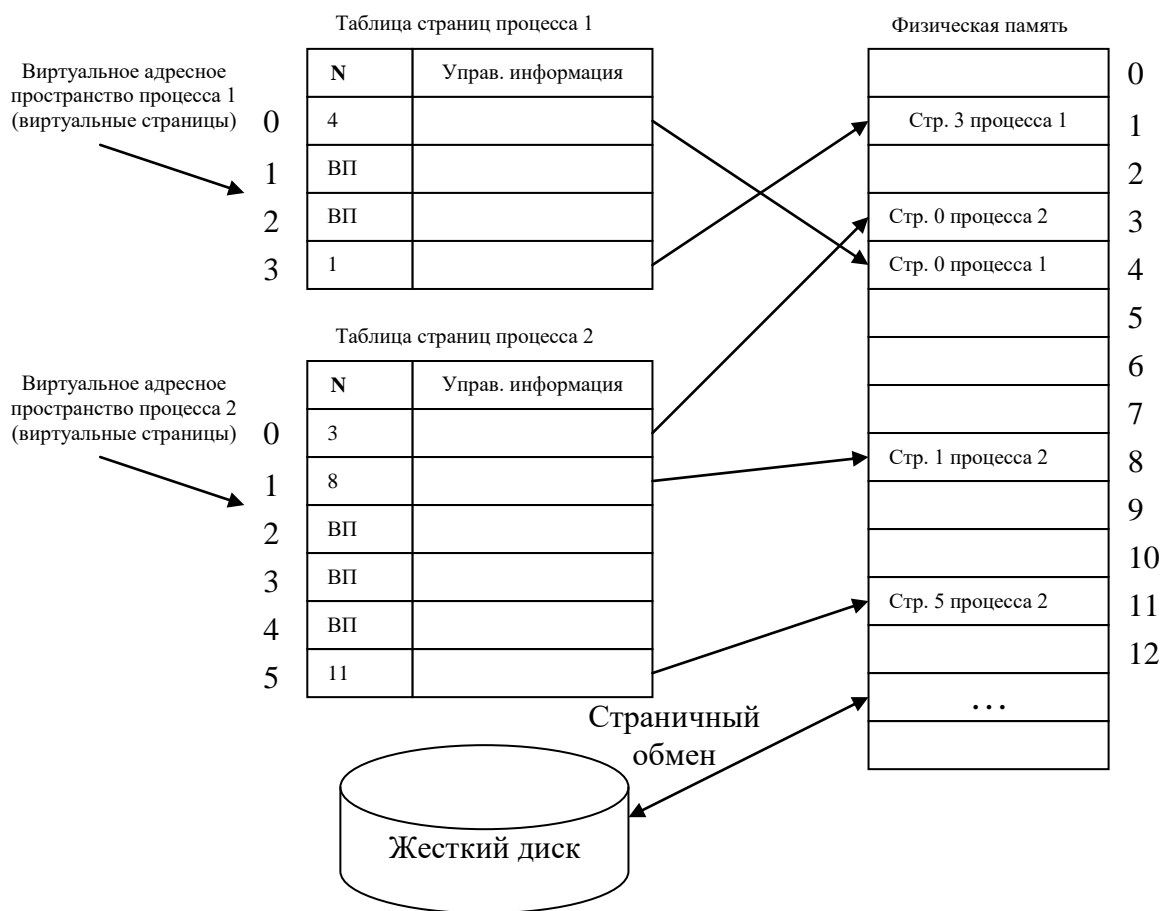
Таблица страниц процесса 1

Виртуальное адресное пространство процесса 1 (виртуальные страницы)

| | N | Управ. информация |
|---|---|---|
| 0 | 4 | |
| 1 | ВП | |
| 2 | ВП | |
| 3 | 1 | |

Таблица страниц процесса 2

Виртуальное адресное пространство процесса 2 (виртуальные страницы)

| | N | Управ. информация |
|---|---|---|
| 0 | 3 | |
| 1 | 8 | |
| 2 | ВП | |
| 3 | ВП | |
| 4 | ВП | |
| 5 | 11 | |

Физическая память

| | |
|---|---|
| | 0 |
| Стр. 3 процесса 1 | 1 |
| | 2 |
| Стр. 0 процесса 2 | 3 |
| Стр. 0 процесса 1 | 4 |
| | 5 |
| | 6 |
| | 7 |
| Стр. 1 процесса 2 | 8 |
| | 9 |
| | 10 |
| Стр. 5 процесса 2 | 11 |
| | 12 |
| … | |
| | |

Страничный обмен

Жесткий диск